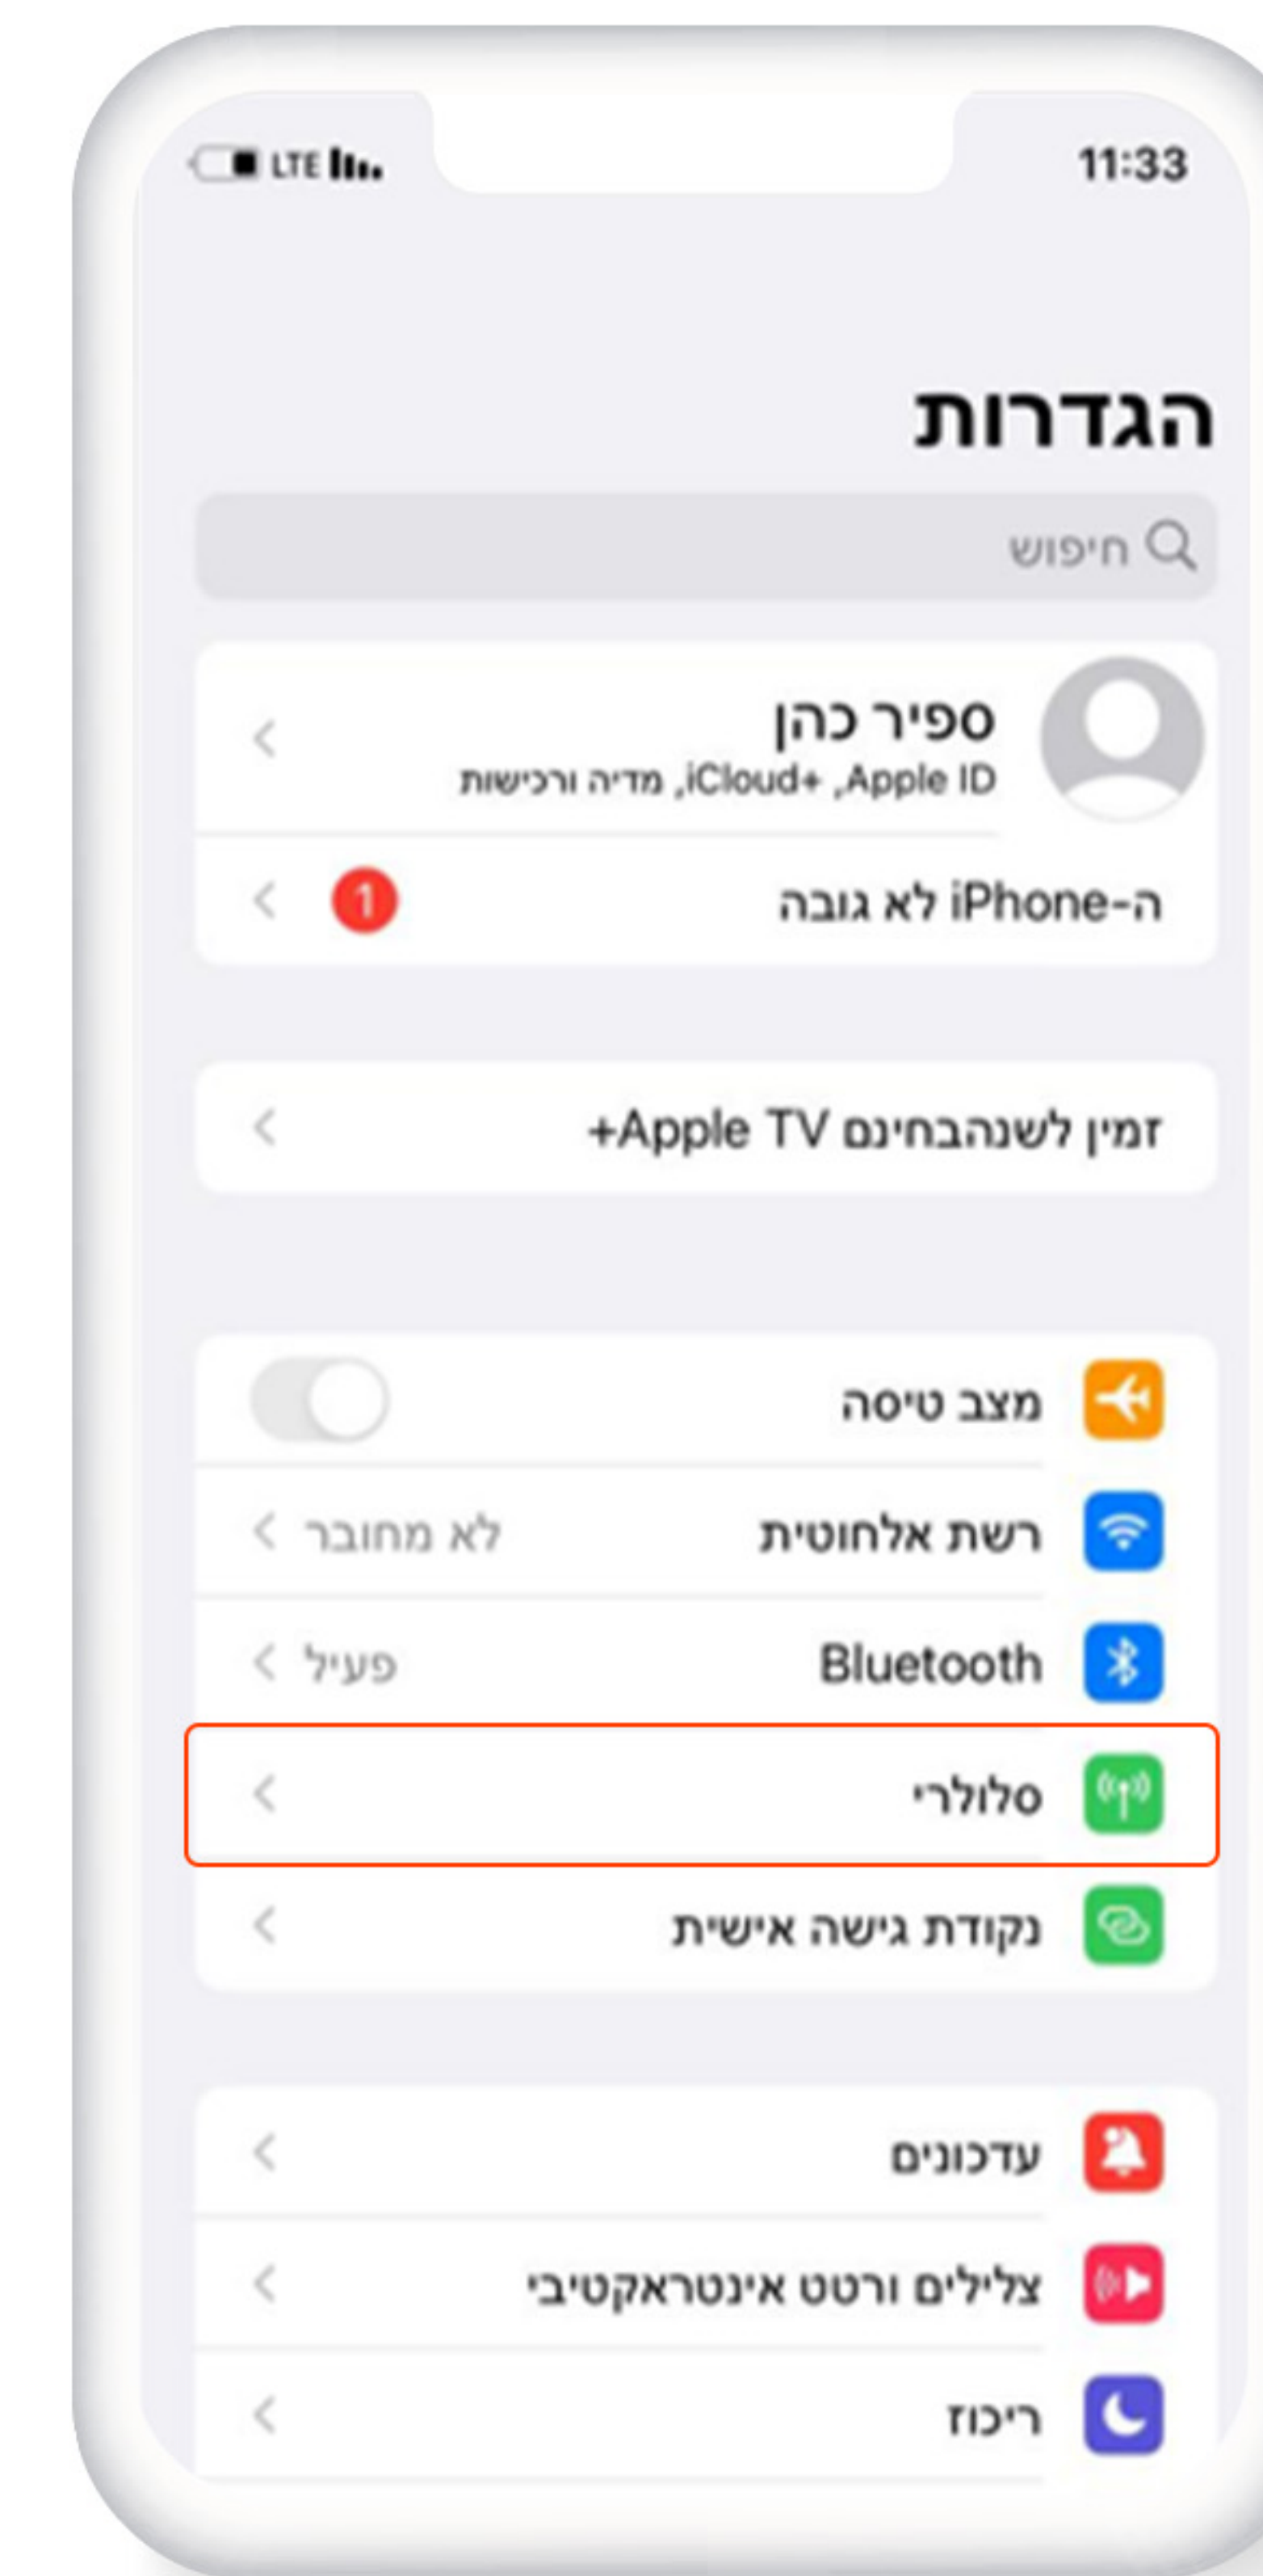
11:33 LTE

הגדרות

חיפוש

ספיר כהן
Apple ID, ‏iCloud+‎, מדיה ורכישות

ה-iPhone לא גובה 1

זמין לשנהבחינם Apple TV+‎

מצב טיסה

רשת אלחוטית לא מחובר

Bluetooth פעיל

סלולרי

נקודת גישה אישית

עדכונים

צלילים ורטט אינטראקטיבי

ריכוז